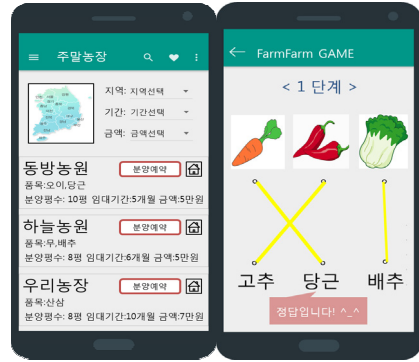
주말농장

지역: 지역선택
기간: 기간선택
금액: 금액선택

동방농원
분양예약
품목:오이,당근
분양평수: 10평 임대기간:5개월 금액:5만원

하늘농원
분양예약
품목:무,배추
분양평수: 8평 임대기간:6개월 금액:5만원

우리농장
분양예약
품목:산삼
분양평수: 8평 임대기간:10개월 금액:7만원

FarmFarm GAME

< 1 단계 >

고추 당근 배추

정답입니다! ^_^